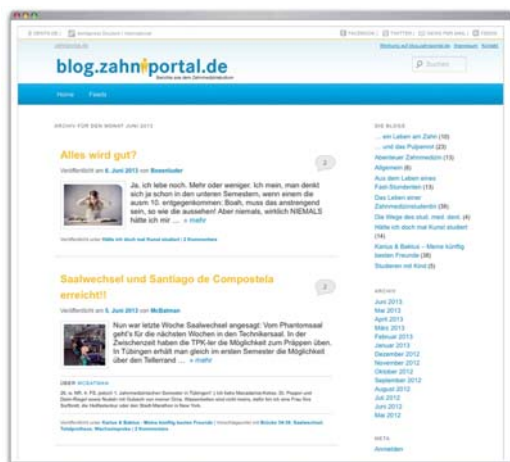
blog.zahnportal.de

Berichte aus dem Zahnmedizinstudium

Suchen

Home Feeds

ARCHIV FÜR DEN MONAT JUNI 2013

Alles wird gut?

2

Veröffentlicht am 6. Juni 2013 von Rosenluder

Ja, ich lebe noch. Mehr oder weniger. Ich mein, man denkt sich ja schon in den unteren Semestern, wenn einem die ausm 10. entgegenkommen: Boah, muss das anstrengend sein, so wie die aussehen! Aber niemals, wirklich NIEMALS hätte ich mir … → mehr

Veröffentlicht unter Hätte ich doch mal Kunst studiert | 2 Kommentare

Saalwechsel und Santiago de Compostela erreicht!!

2

Veröffentlicht am 5. Juni 2013 von McBatman

Nun war letzte Woche Saalwechsel angesagt: Vom Phantomsaal geht's für die nächsten Wochen in den Techniksaal. In der Zwischenzeit haben die TPK-ler die Möglichkeit zum Präppen üben. In Tübingen erhält man gleich im ersten Semester die Möglichkeit über den Tellerrand … → mehr

ÜBER MCBATMAN

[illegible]

Veröffentlicht unter Karius & Baktus - Meine künftig besten Freunde | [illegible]

DIE BLOGS

... ein Leben am Zahn (10)
... und das Pulpamonster (23)
Abenteuer Zahnmedizin (13)
Allgemein (6)
Aus dem Leben eines Fast-Studenten (15)
Das Leben einer Zahnmedizinstudentin (39)
Die Wege des stud. med. dent. (4)
Hätte ich doch mal Kunst studiert (14)
Karius & Baktus – Meine künftig besten Freunde (38)
Studieren mit Kind (5)

ARCHIV

Juni 2013
Mai 2013
April 2013
März 2013
Februar 2013
Januar 2013
Dezember 2012
November 2012
Oktober 2012
September 2012
August 2012
Juli 2012
Juni 2012
Mai 2012

META

Anmelden